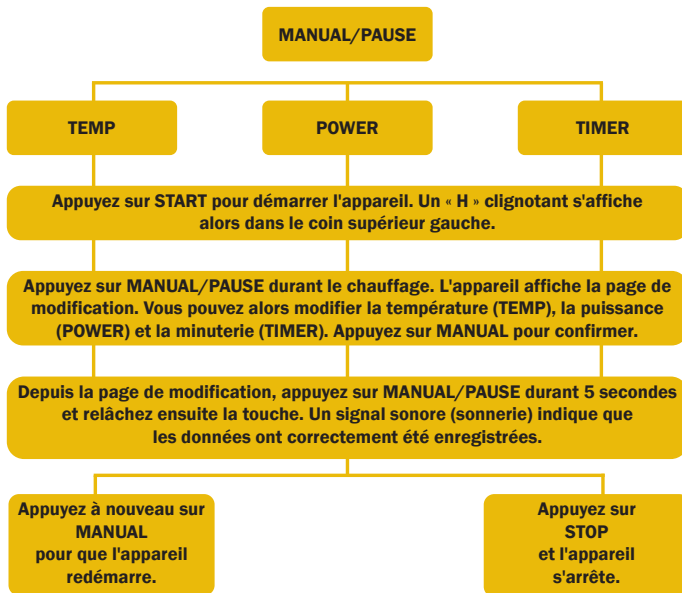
MANUAL/PAUSE

TEMP

POWER

TIMER

Appuyez sur START pour démarrer l'appareil. Un « H » clignotant s'affiche alors dans le coin supérieur gauche.

Appuyez sur MANUAL/PAUSE durant le chauffage. L'appareil affiche la page de modification. Vous pouvez alors modifier la température (TEMP), la puissance (POWER) et la minuterie (TIMER). Appuyez sur MANUAL pour confirmer.

Depuis la page de modification, appuyez sur MANUAL/PAUSE durant 5 secondes et relâchez ensuite la touche. Un signal sonore (sonnerie) indique que les données ont correctement été enregistrées.

Appuyez à nouveau sur MANUAL pour que l'appareil redémarre.

Appuyez sur STOP et l'appareil s'arrête.